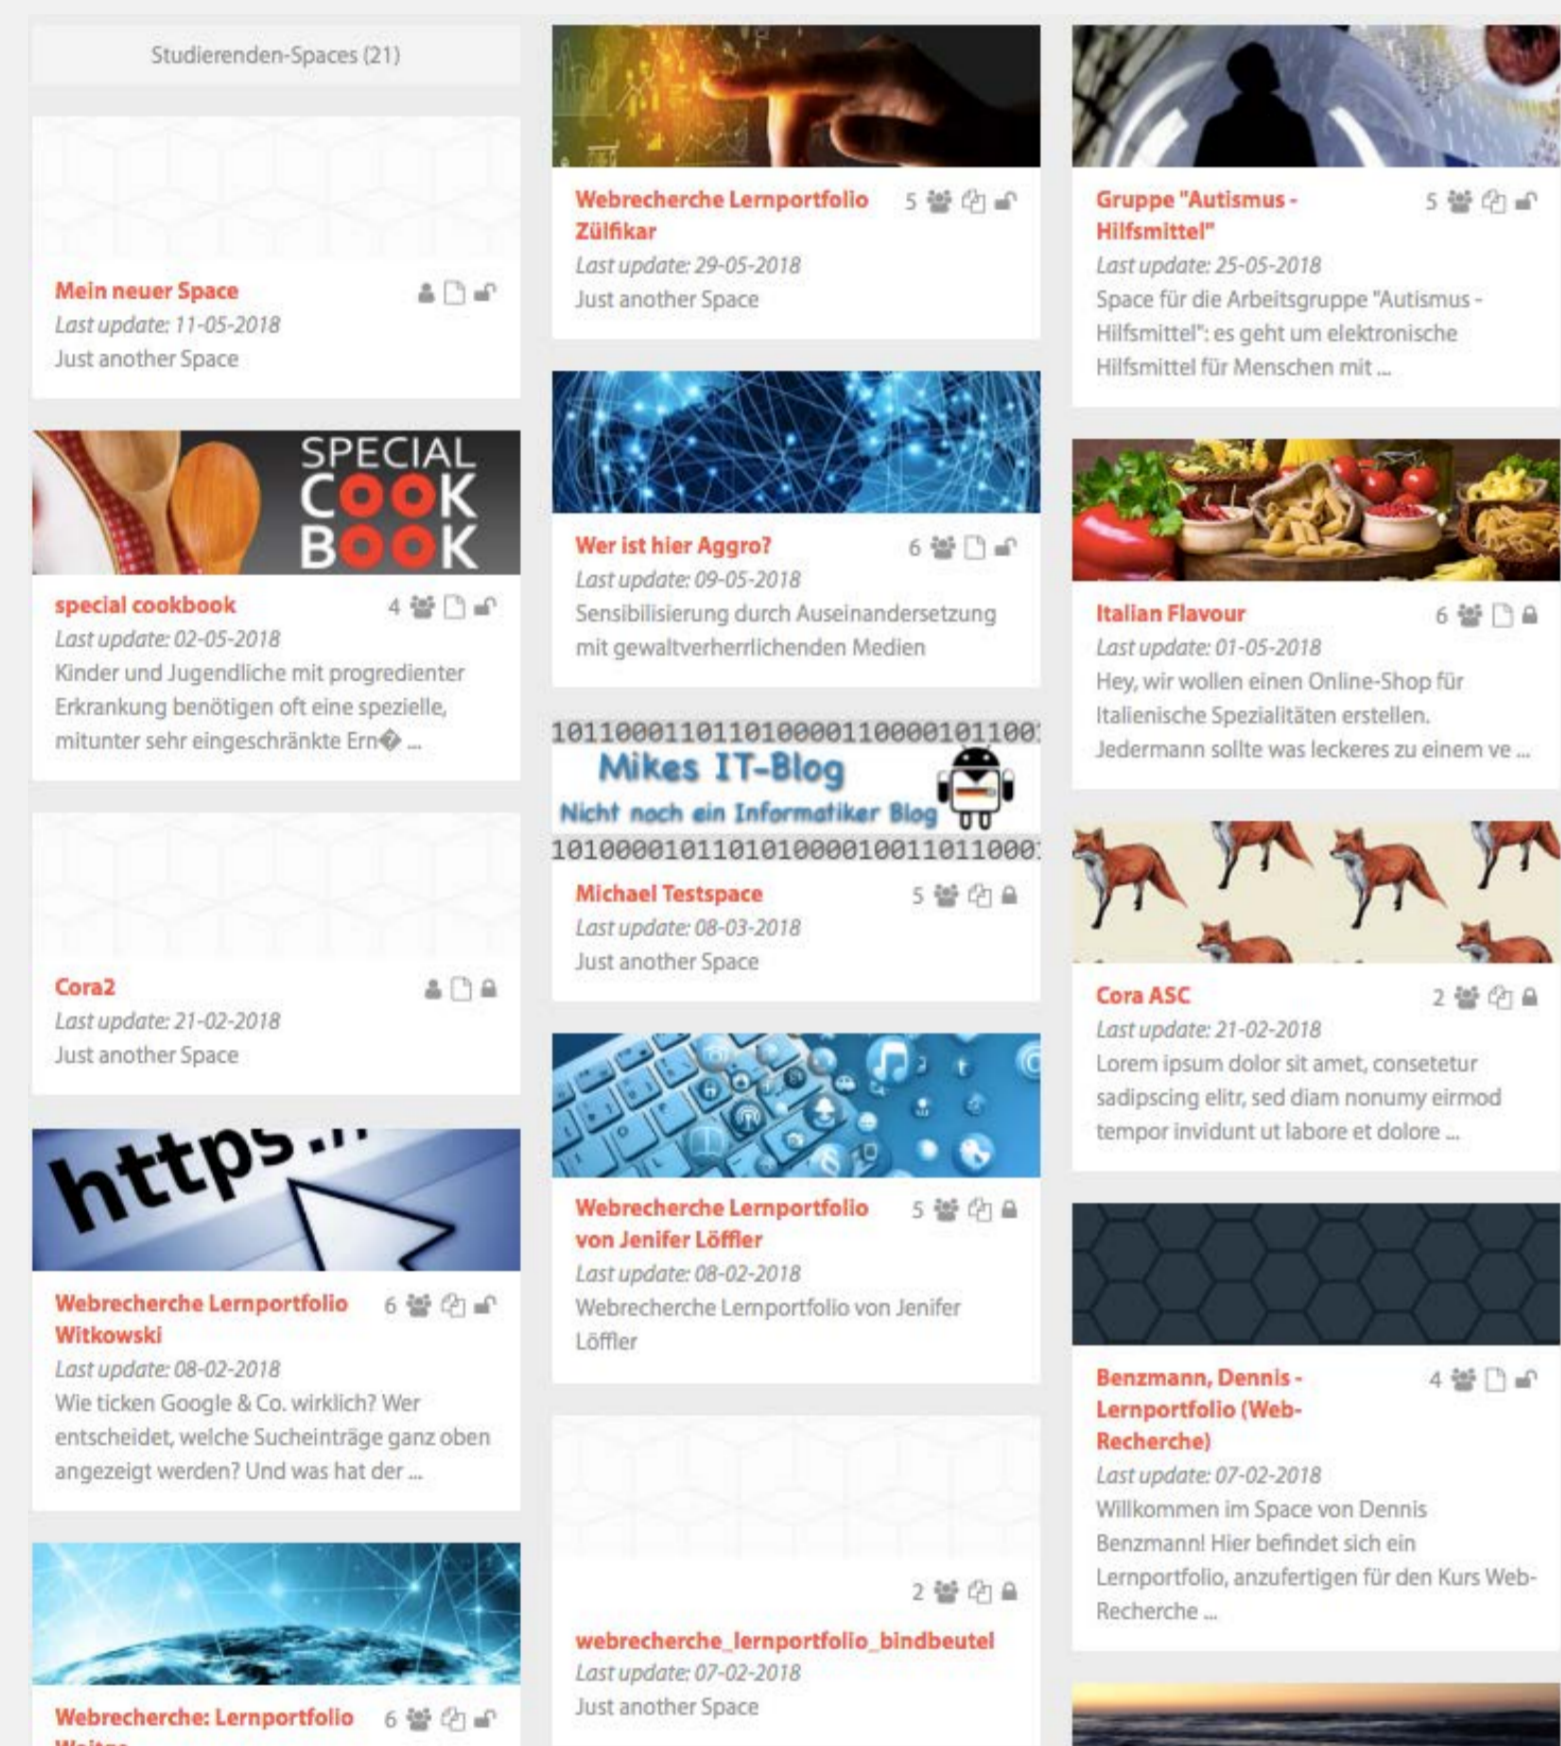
Studierenden-Spaces (21)

Mein neuer Space
Last update: 11-05-2018
Just another Space

SPECIAL COOK BOOK

special cookbook 4
Last update: 02-05-2018
Kinder und Jugendliche mit progredienter Erkrankung benötigen oft eine spezielle, mitunter sehr eingeschränkte Ern� ...

Cora2
Last update: 21-02-2018
Just another Space

https://

Webrecherche Lernportfolio Witkowski 6
Last update: 08-02-2018
Wie ticken Google & Co. wirklich? Wer entscheidet, welche Sucheinträge ganz oben angezeigt werden? Und was hat der ...

Webrecherche: Lernportfolio 6
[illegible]

Webrecherche Lernportfolio Zülfikar 5
Last update: 29-05-2018
Just another Space

Wer ist hier Aggro? 6
Last update: 09-05-2018
Sensibilisierung durch Auseinandersetzung mit gewaltverherrlichenden Medien

10110001101101000011000010110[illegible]
Mikes IT-Blog
Nicht noch ein Informatiker Blog
10100001011010100001001101100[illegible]

Michael Testspace 5
Last update: 08-03-2018
Just another Space

Webrecherche Lernportfolio von Jenifer Löffler 5
Last update: 08-02-2018
Webrecherche Lernportfolio von Jenifer Löffler

2
webrecherche_lernportfolio_bindbeutel
Last update: 07-02-2018
Just another Space

Gruppe "Autismus - Hilfsmittel" 5
Last update: 25-05-2018
Space für die Arbeitsgruppe "Autismus - Hilfsmittel": es geht um elektronische Hilfsmittel für Menschen mit ...

Italian Flavour 6
Last update: 01-05-2018
Hey, wir wollen einen Online-Shop für Italienische Spezialitäten erstellen. Jedermann sollte was leckeres zu einem ve ...

Cora ASC 2
Last update: 21-02-2018
Lorem ipsum dolor sit amet, consetetur sadipscing elitr, sed diam nonumy eirmod tempor invidunt ut labore et dolore ...

Benzmann, Dennis - Lernportfolio (Web-Recherche) 4
Last update: 07-02-2018
Willkommen im Space von Dennis Benzmann! Hier befindet sich ein Lernportfolio, anzufertigen für den Kurs Web-Recherche ...